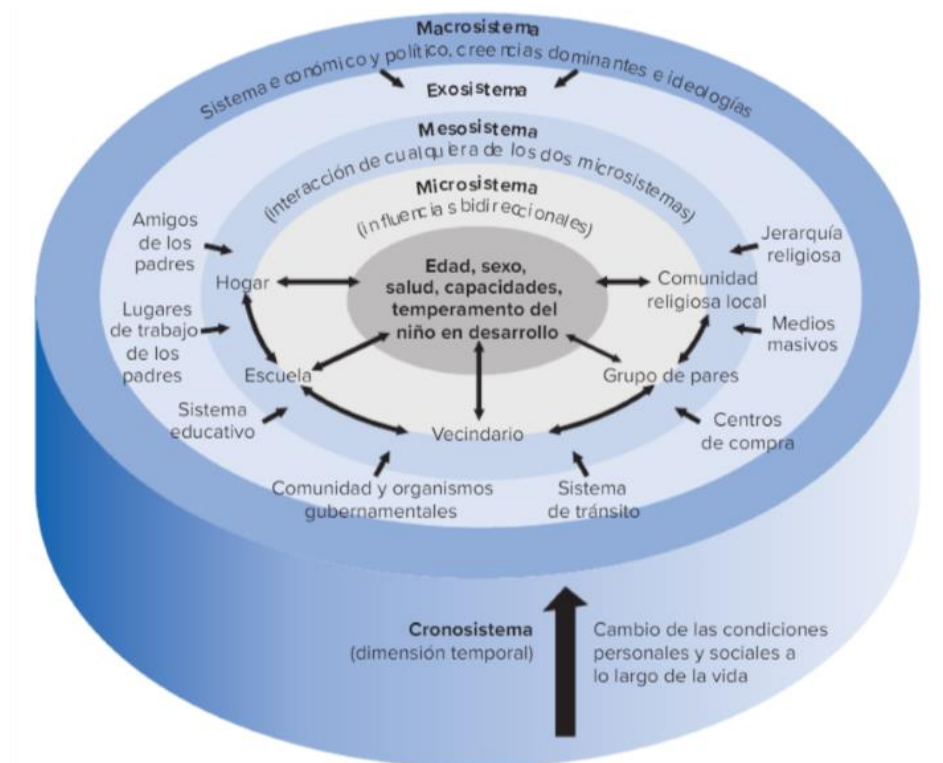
Macrosistema

Sistema económico y político, creencias dominantes e ideologías

Exosistema

Mesosistema

(interacción de cualquiera de los dos microsistemas)

Microsistema

(influencias bidireccionales)

Amigos de los padres

Jerarquía religiosa

Hogar

Edad, sexo, salud, capacidades, temperamento del niño en desarrollo

Comunidad religiosa local

Lugares de trabajo de los padres

Medios masivos

Escuela

Grupo de pares

Sistema educativo

Vecindario

Centros de compra

Comunidad y organismos gubernamentales

Sistema de tránsito

Cronosistema (dimensión temporal)

Cambio de las condiciones personales y sociales a lo largo de la vida